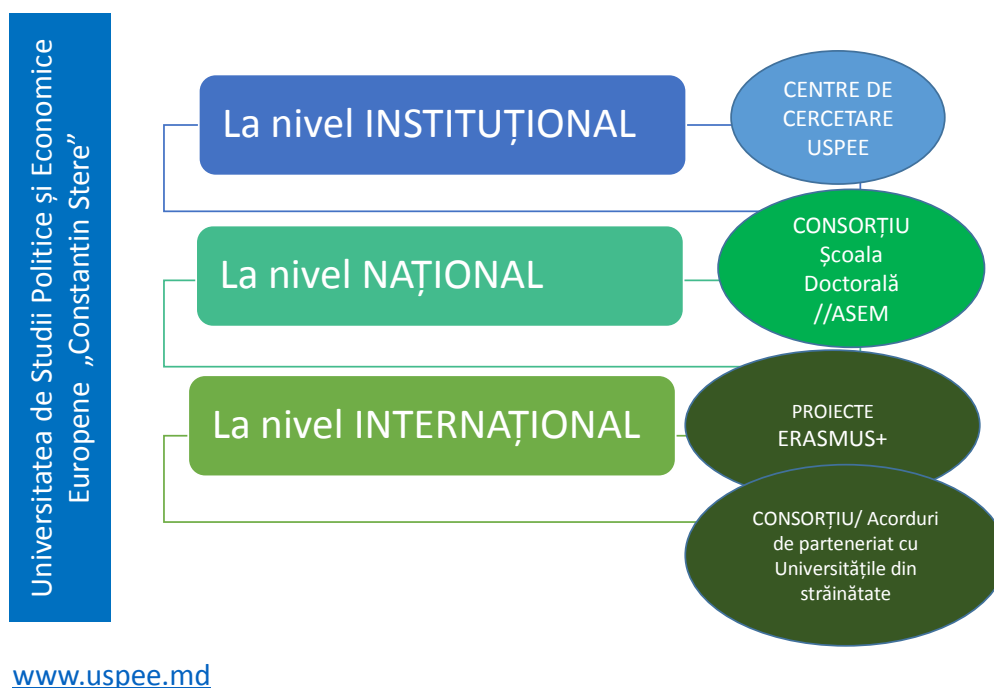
Universitatea de Studii Politice și Economice Europene „Constantin Stere"

La nivel INSTITUȚIONAL

CENTRE DE CERCETARE USPEE

La nivel NAȚIONAL

CONSORȚIU Școala Doctorală //ASEM

La nivel INTERNAȚIONAL

PROIECTE ERASMUS+

CONSORȚIU/ Acorduri de parteneriat cu Universitățile din străinătate

www.uspee.md